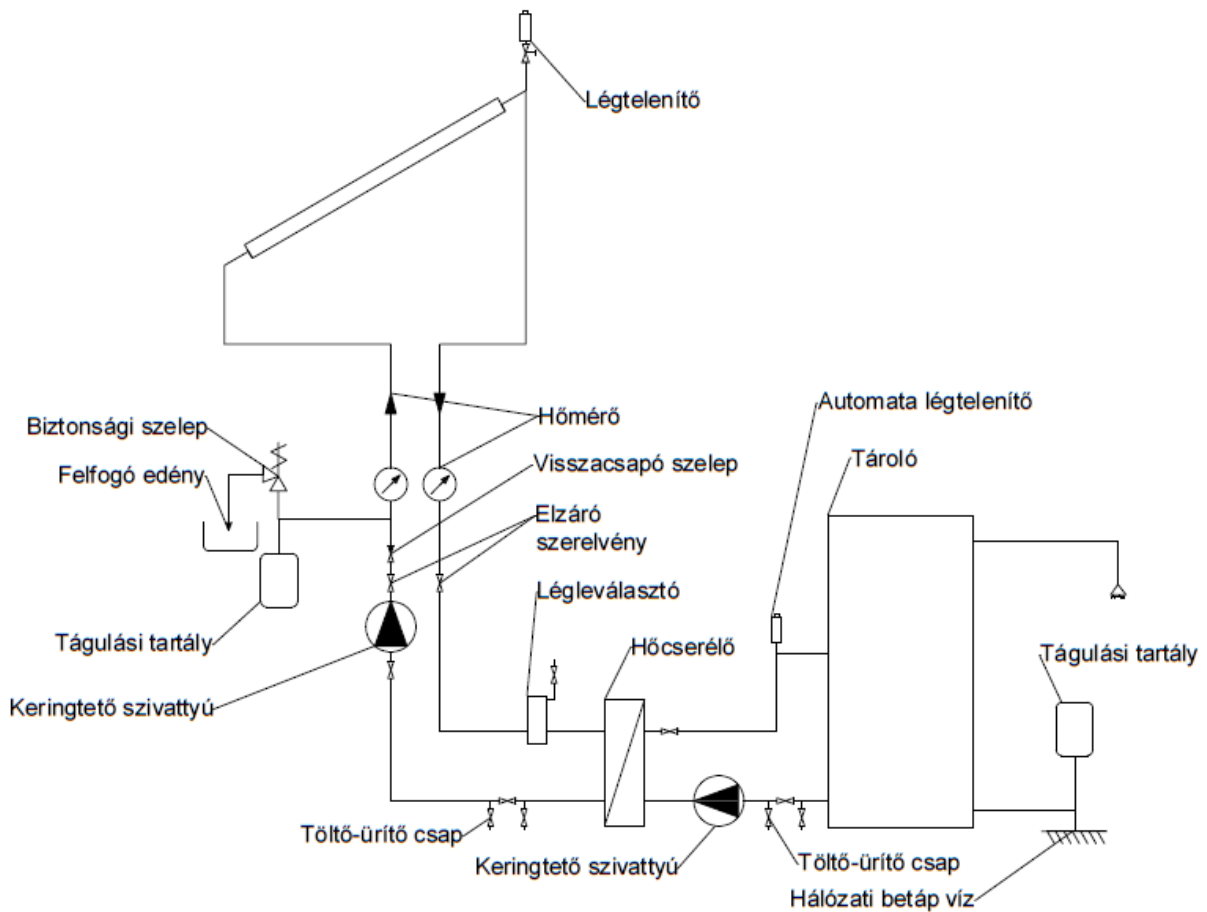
Légtelenítő

Hőmérő

Automata légtelenítő

Biztonsági szelep

Felfogó edény

Visszacsapó szelep

Tároló

Elzáró szerelvény

Légleválasztó

Tágulási tartály

Hőcserélő

Tágulási tartály

Keringtető szivattyú

Töltő-ürítő csap

Keringtető szivattyú

Töltő-ürítő csap

Hálózati betáp víz